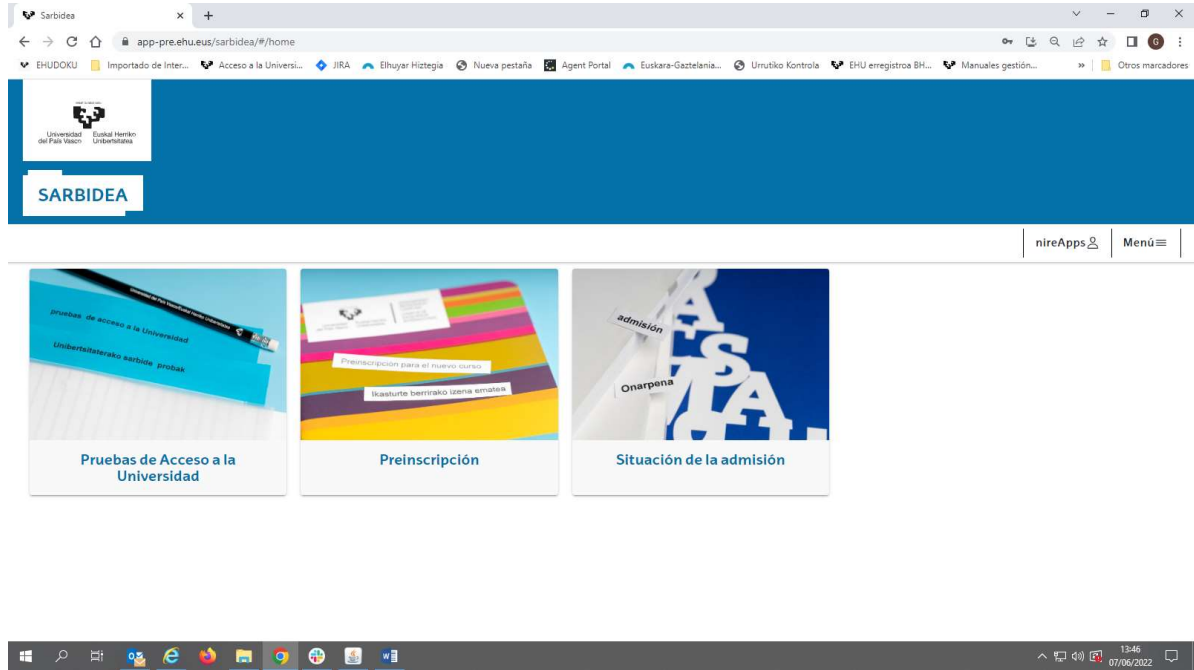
Sarbidea × +

app-pre.ehu.eus/sarbidea/#/home

EHUDOKU | Importado de Inter... | Acceso a la Universi... | JIRA | Elhuyar Hiztegia | Nueva pestaña | Agent Portal | Euskara-Gaztelania... | Urrutiko Kontrola | EHU erregistroa BH... | Manuales gestión... | » | Otros marcadores

Universidad del País Vasco Euskal Herriko Unibertsitatea

SARBIDEA

nireApps | Menú

pruebas de acceso a la Universidad
Unibertsitaterako sarbide probak

Pruebas de Acceso a la Universidad

Preinscripción para el nuevo curso
Ikasturte berrirako izena ematea

Preinscripción

admisión
Onarpena

Situación de la admisión

13:46
07/06/2022